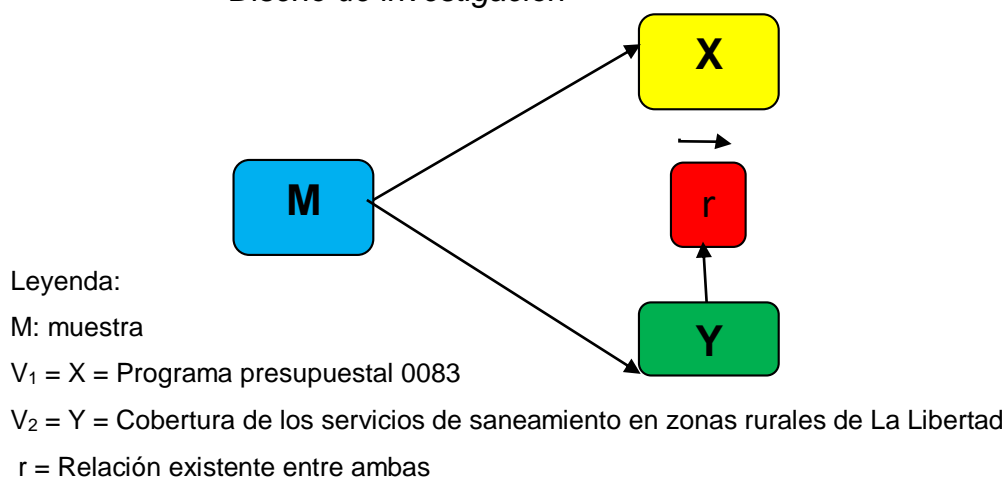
Diseño de investigación

X

r

M

Y

Leyenda:

M: muestra

$V_1$ = X = Programa presupuestal 0083

$V_2$ = Y = Cobertura de los servicios de saneamiento en zonas rurales de La Libertad

r = Relación existente entre ambas